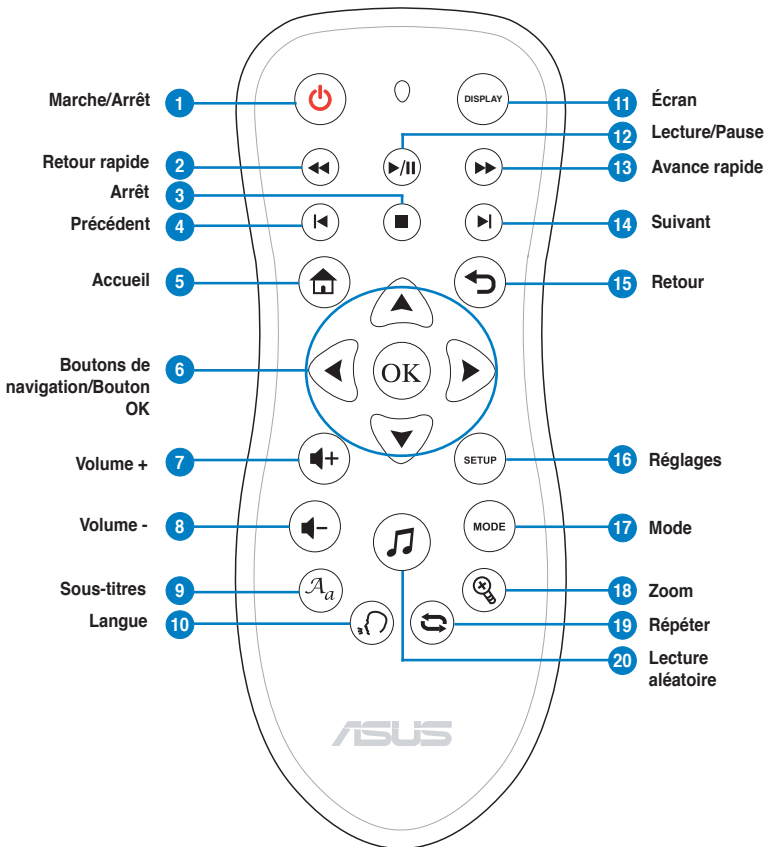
Marche/Arrêt 1
DISPLAY
11 Écran
12 Lecture/Pause
Retour rapide 2
13 Avance rapide
Arrêt 3
Précédent 4
14 Suivant
Accueil 5
15 Retour
Boutons de navigation/Bouton OK 6
OK
Volume + 7
SETUP
16 Réglages
Volume - 8
MODE
17 Mode
Sous-titres 9
18 Zoom
Langue 10
19 Répéter
20 Lecture aléatoire
ASUS